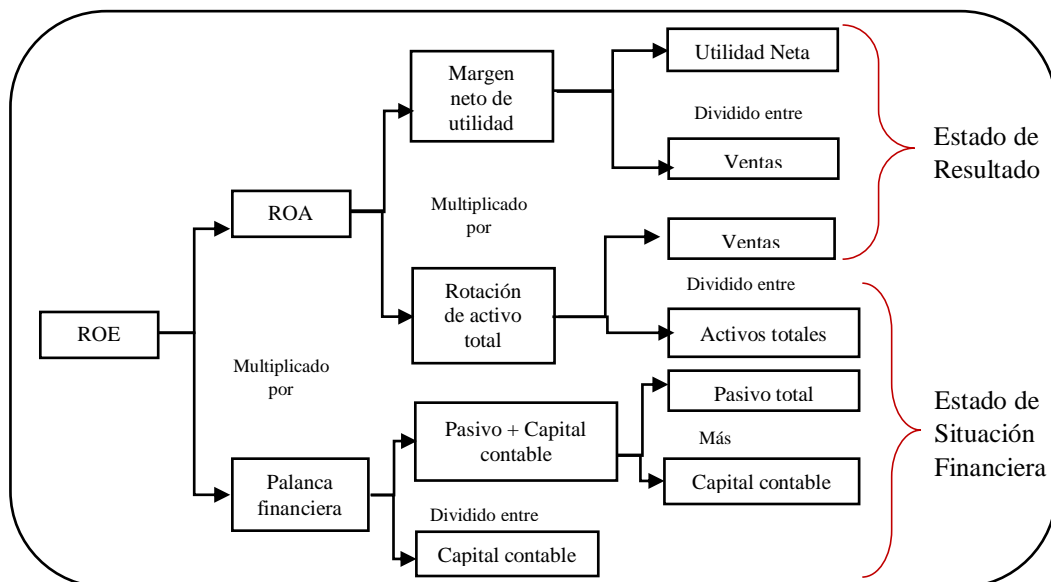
ROE

ROA

Multiplicado por

Palanca financiera

Margen neto de utilidad

Multiplicado por

Rotación de activo total

Pasivo + Capital contable

Dividido entre

Capital contable

Utilidad Neta

Dividido entre

Ventas

Ventas

Dividido entre

Activos totales

Pasivo total

Más

Capital contable

Estado de Resultado

Estado de Situación Financiera